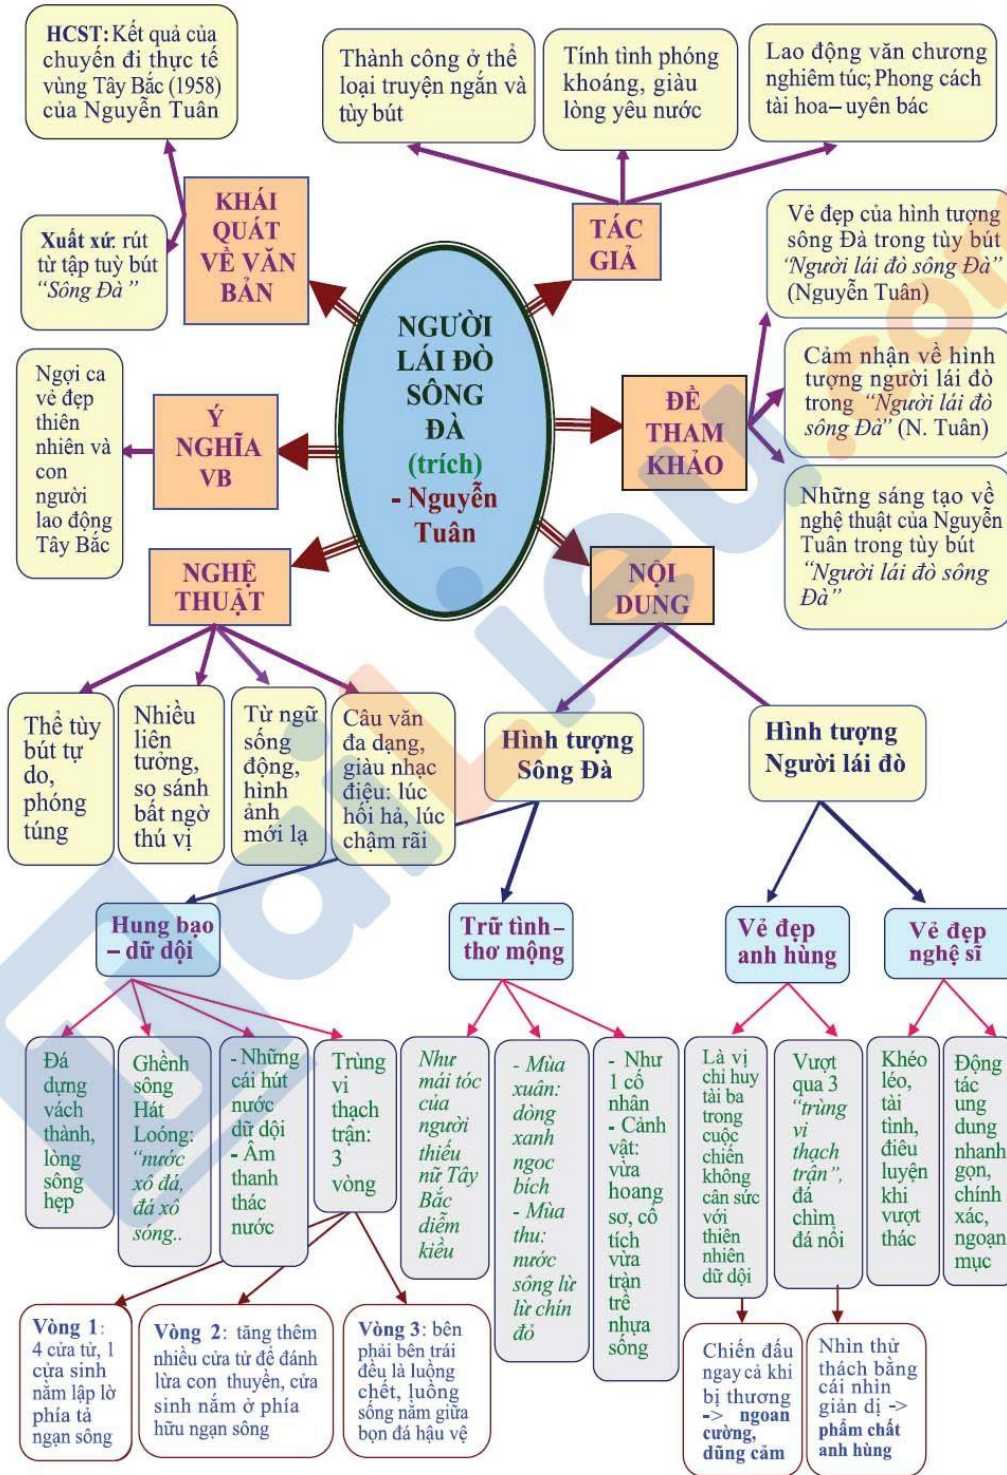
HCST: Kết quả của chuyến đi thực tế vùng Tây Bắc (1958) của Nguyễn Tuân

Thành công ở thể loại truyện ngắn và tùy bút

Tính tình phóng khoáng, giàu lòng yêu nước

Lao động văn chương nghiêm túc; Phong cách tài hoa – uyên bác

Xuất xứ: rút từ tập tuỳ bút "Sông Đà"

KHÁI QUÁT VỀ VĂN BẢN

TÁC GIẢ

Vẻ đẹp của hình tượng sông Đà trong tùy bút "Người lái đò sông Đà" (Nguyễn Tuân)

NGƯỜI LÁI ĐÒ SÔNG ĐÀ (trích) - Nguyễn Tuân

Cảm nhận về hình tượng người lái đò trong "Người lái đò sông Đà" (N. Tuân)

Ngợi ca vẻ đẹp thiên nhiên và con người lao động Tây Bắc

Ý NGHĨA VB

ĐỀ THAM KHẢO

Những sáng tạo về nghệ thuật của Nguyễn Tuân trong tùy bút "Người lái đò sông Đà"

NGHỆ THUẬT

NỘI DUNG

Thể tùy bút tự do, phóng túng

Nhiều liên tưởng, so sánh bất ngờ thú vị

Từ ngữ sống động, hình ảnh mới lạ

Câu văn đa dạng, giàu nhạc điệu: lúc hối hả, lúc chậm rãi

Hình tượng Sông Đà

Hình tượng Người lái đò

Hung bạo – dữ dội

Trữ tình – thơ mộng

Vẻ đẹp anh hùng

Vẻ đẹp nghệ sĩ

Đá dựng vách thành, lòng sông hẹp

Ghềnh sông Hát Loóng: "nước xô đá, đá xô sóng.."

- Những cái hút nước dữ dội - Âm thanh thác nước

Trùng vi thạch trận: 3 vòng

Như mái tóc của người thiếu nữ Tây Bắc diễm kiều

- Mùa xuân: dòng xanh ngọc bích - Mùa thu: nước sông lừ lừ chín đỏ

- Như 1 cố nhân - Cảnh vật: vừa hoang sơ, cổ tích vừa trẻ trung nhựa sống

Là vị chỉ huy tài ba trong cuộc chiến không cân sức với thiên nhiên dữ dội

Vượt qua 3 "trùng vi thạch trận", đá chìm đá nổi

Khéo léo, tài tình, điêu luyện khi vượt thác

Động tác ung dung nhanh gọn, chính xác, ngoạn mục

Vòng 1: 4 cửa tử, 1 cửa sinh nằm lập lờ phía tả ngạn sông

Vòng 2: tăng thêm nhiều cửa tử để đánh lừa con thuyền, cửa sinh nằm ở phía hữu ngạn sông

Vòng 3: bên phải bên trái đều là luồng chết, luồng sống nằm giữa bọn đá hậu vệ

Chiến đấu ngay cả khi bị thương -> ngoan cường, dũng cảm

Nhìn thử thách bằng cái nhìn giản dị -> phẩm chất anh hùng